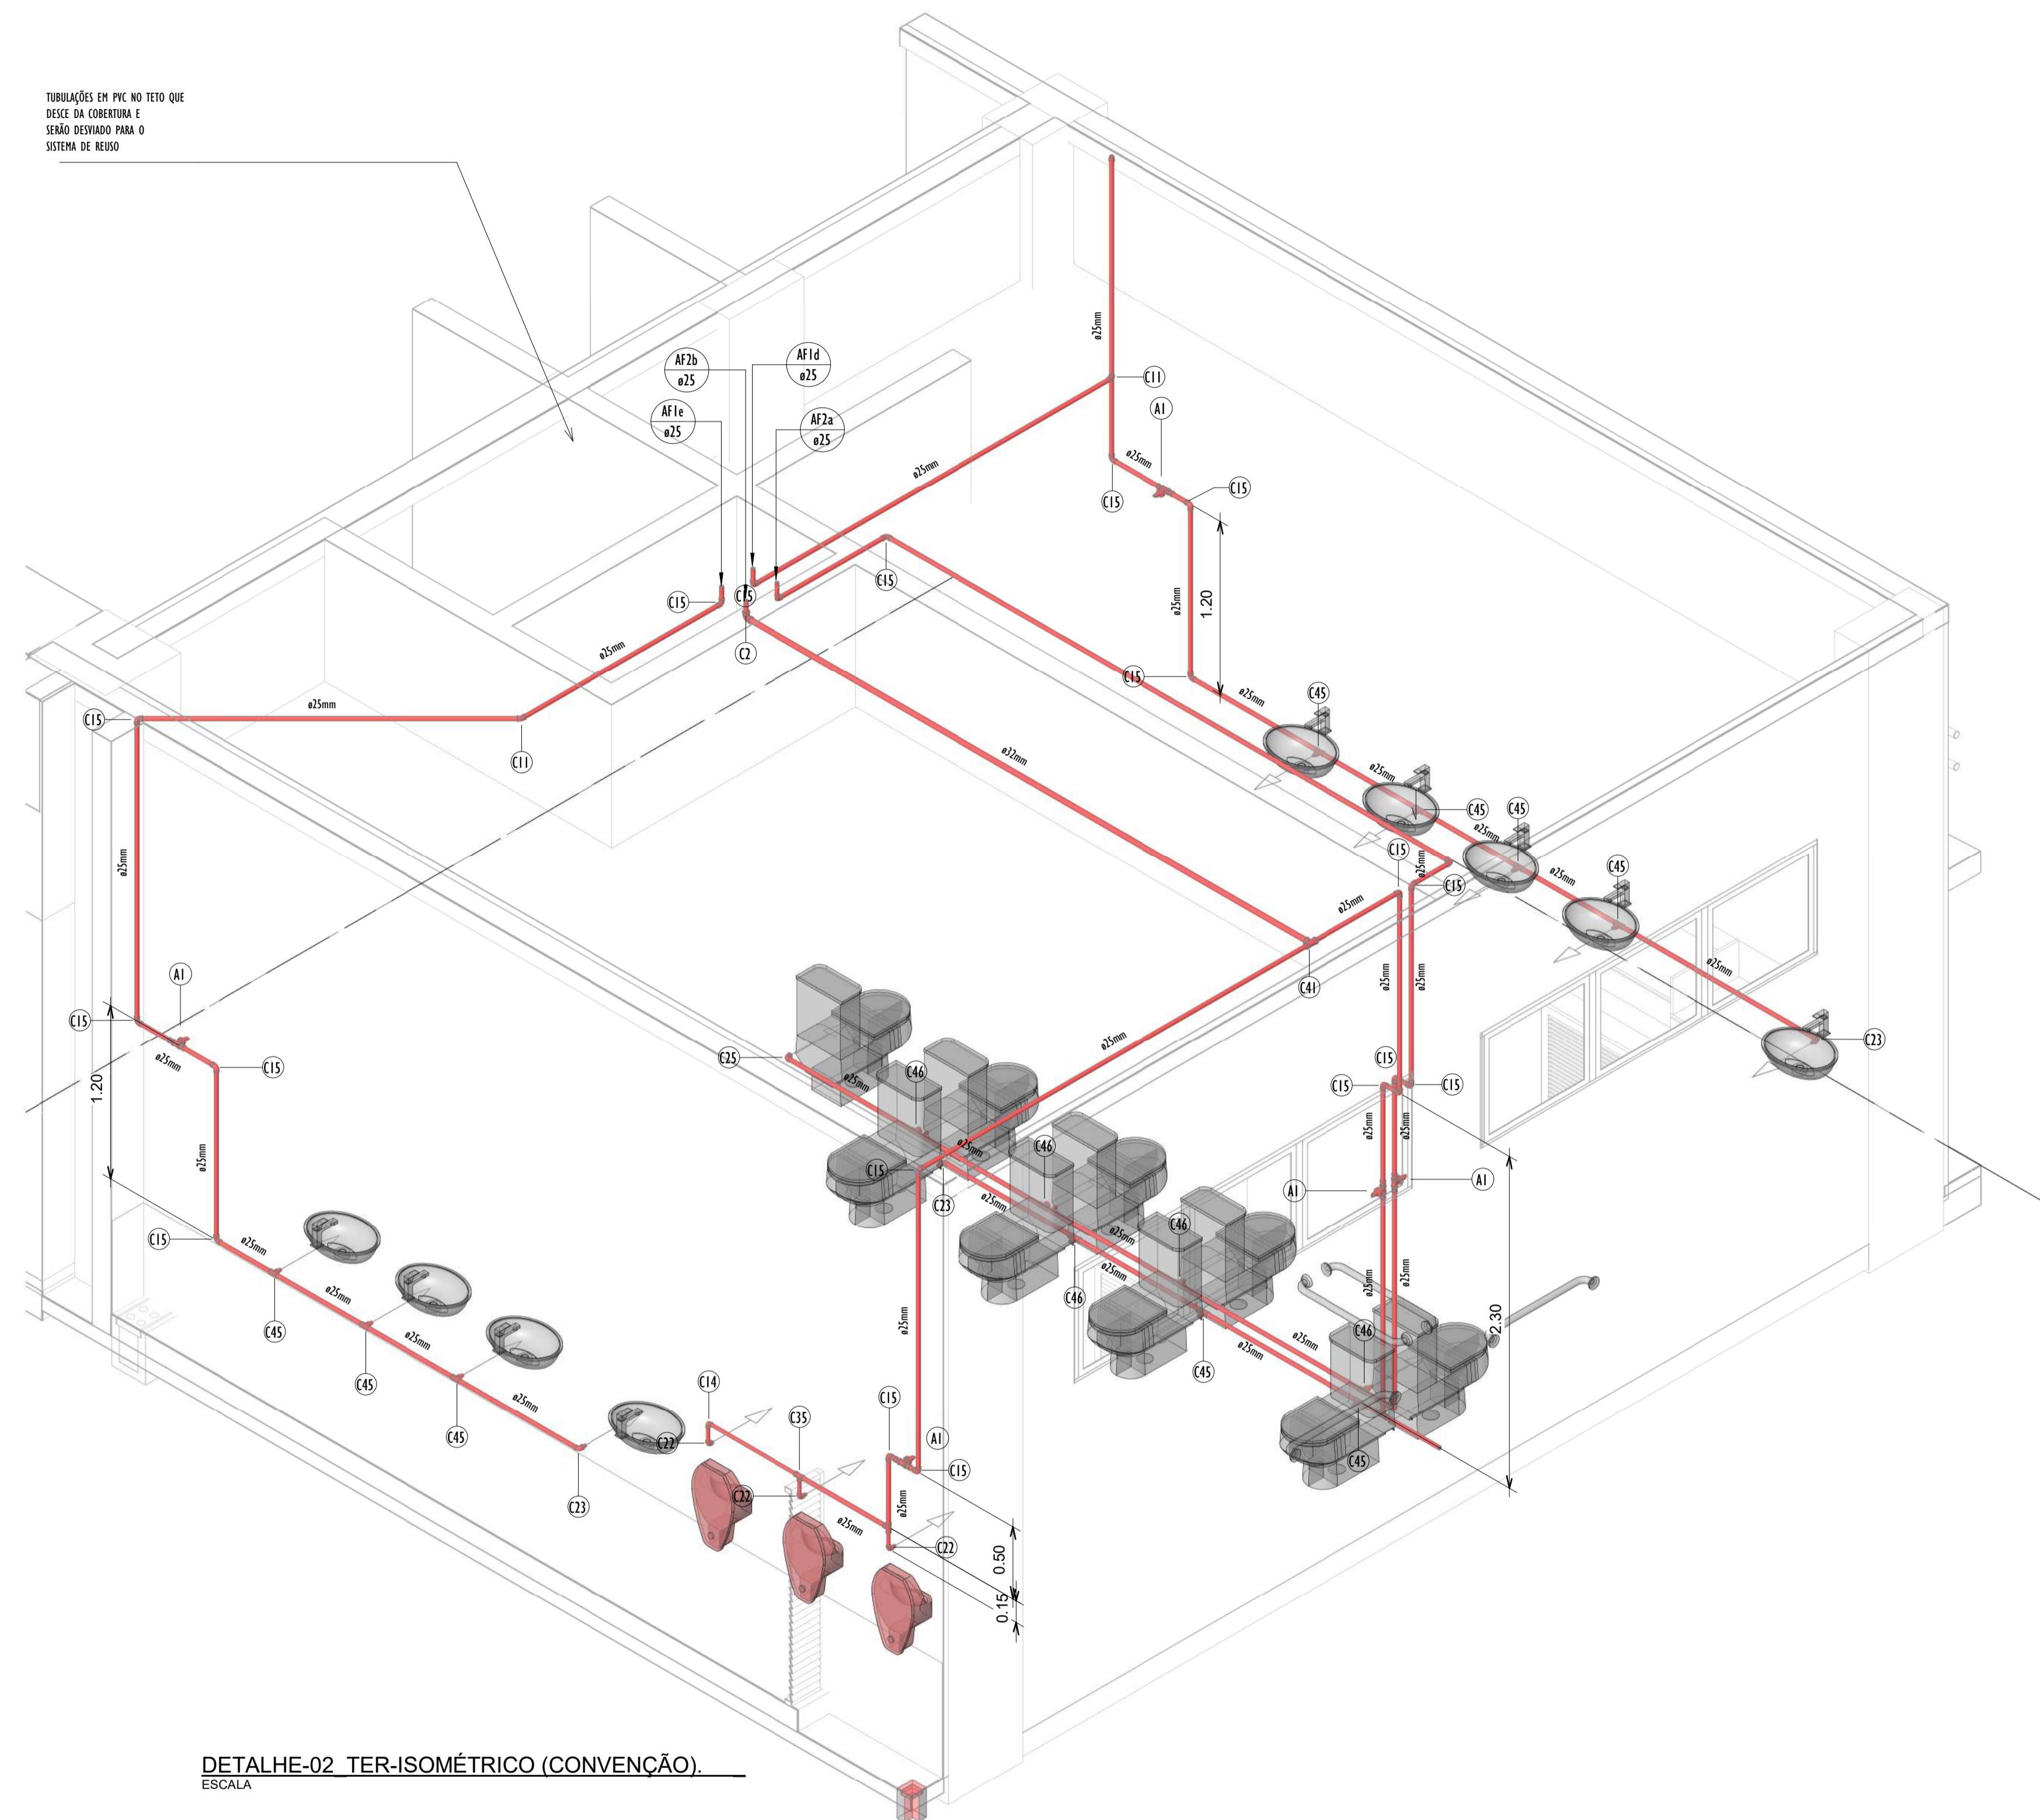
TUBULAÇÕES EM PVC NO TETO QUE DESCE DA COBERTURA E SERÃO DESVIADO PARA O SISTEMA DE REUSO

AF2b
ø25
AF1d
ø25
AF1e
ø25
AF2a
ø25

ø25mm
C11
A1
ø25mm
C15
C15
ø25mm
C15
C15
C2
C15
ø25mm
1.20
ø25mm
C15
ø25mm
C45
ø25mm
C11
ø32mm
ø25mm
C45
C45
ø25mm
C15
C15
ø25mm
C45
ø25mm
C41
ø25mm
ø25mm
ø25mm
C23
C15
A1
C15
ø25mm
C15
C25
ø25mm
C46
ø25mm
C15
C15
C15
ø25mm
1.20
ø25mm
C46
C15
C23
ø25mm
ø25mm
ø25mm
A1
A1
C15
ø25mm
C46
ø25mm
ø25mm
C46
ø25mm
C45
ø25mm
ø25mm
C46
2.30
ø25mm
C45
ø25mm
ø25mm
C45
C45
C14
C35
C15
C22
A1
C23
C22
C15
ø25mm
ø25mm
C22
0.50
0.15
C45

DETALHE-02_TER-ISOMÉTRICO (CONVENÇÃO).
ESCALA